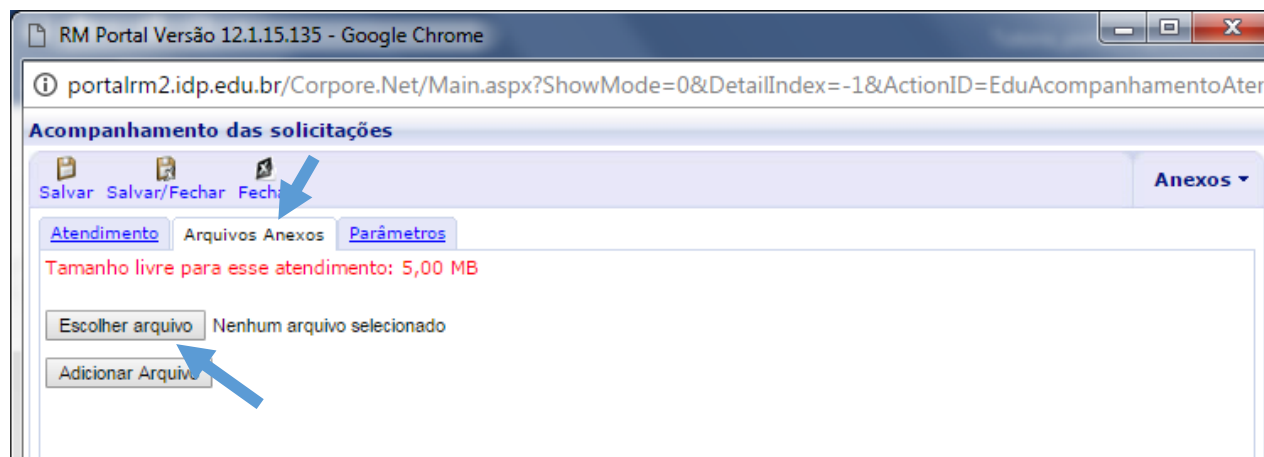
RM Portal Versão 12.1.15.135 - Google Chrome

portalrm2.idp.edu.br/Corpore.Net/Main.aspx?ShowMode=0&DetailIndex=-1&ActionID=EduAcompanhamentoAte

Acompanhamento das solicitações

Salvar Salvar/Fechar Fecha

Anexos

Atendimento Arquivos Anexos Parâmetros

Tamanho livre para esse atendimento: 5,00 MB

Escolher arquivo Nenhum arquivo selecionado

Adicionar Arquivo